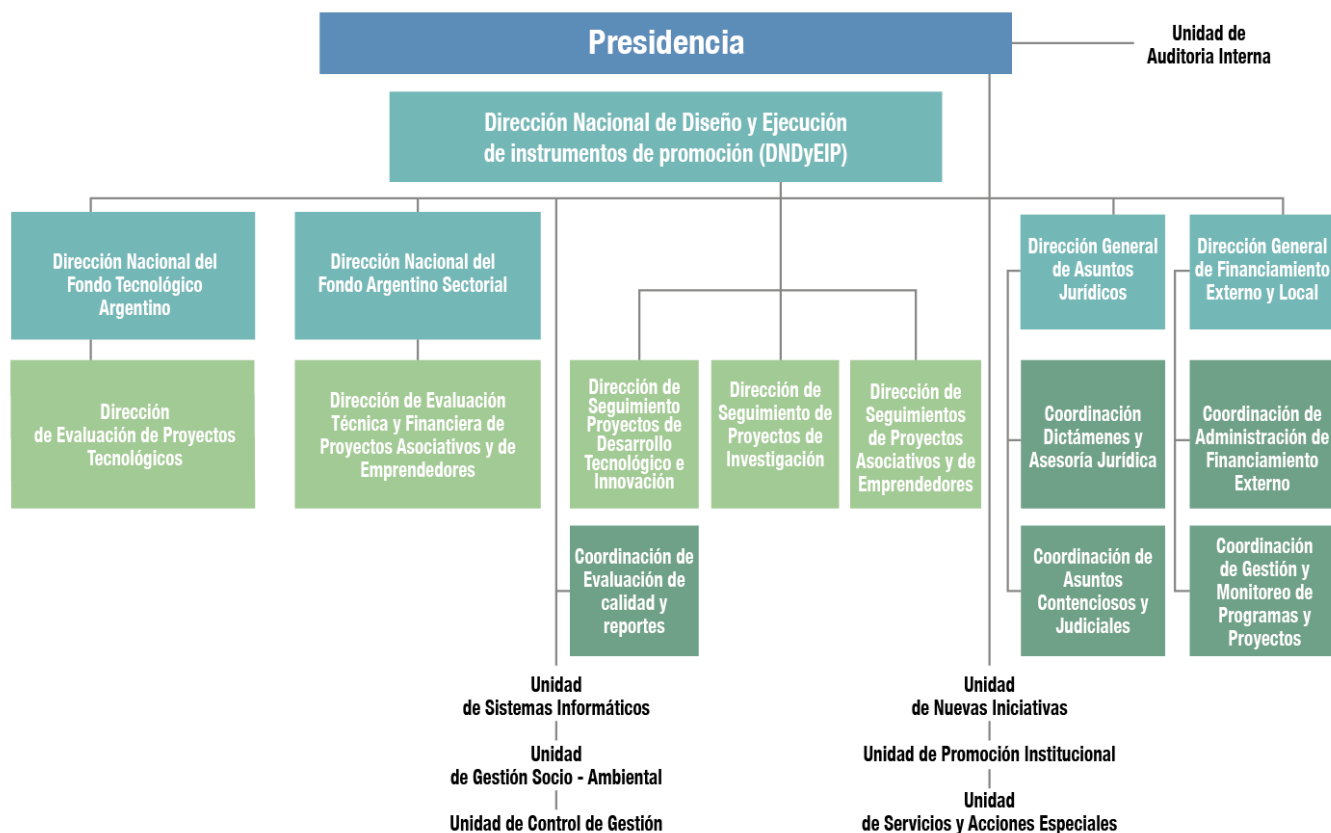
Presidencia

Unidad de Auditoria Interna

Dirección Nacional de Diseño y Ejecución de instrumentos de promoción (DNDyEIP)

Dirección Nacional del Fondo Tecnológico Argentino

Dirección de Evaluación de Proyectos Tecnológicos

Dirección Nacional del Fondo Argentino Sectorial

Dirección de Evaluación Técnica y Financiera de Proyectos Asociativos y de Emprendedores

Dirección de Seguimiento Proyectos de Desarrollo Tecnológico e Innovación

Coordinación de Evaluación de calidad y reportes

Dirección de Seguimiento de Proyectos de Investigación

Dirección de Seguimientos de Proyectos Asociativos y de Emprendedores

Dirección General de Asuntos Jurídicos

Coordinación Dictámenes y Asesoría Jurídica

Coordinación de Asuntos Contenciosos y Judiciales

Dirección General de Financiamiento Externo y Local

Coordinación de Administración de Financiamiento Externo

Coordinación de Gestión y Monitoreo de Programas y Proyectos

Unidad de Sistemas Informáticos

Unidad de Gestión Socio - Ambiental

Unidad de Control de Gestión

Unidad de Nuevas Iniciativas

Unidad de Promoción Institucional

Unidad de Servicios y Acciones Especiales